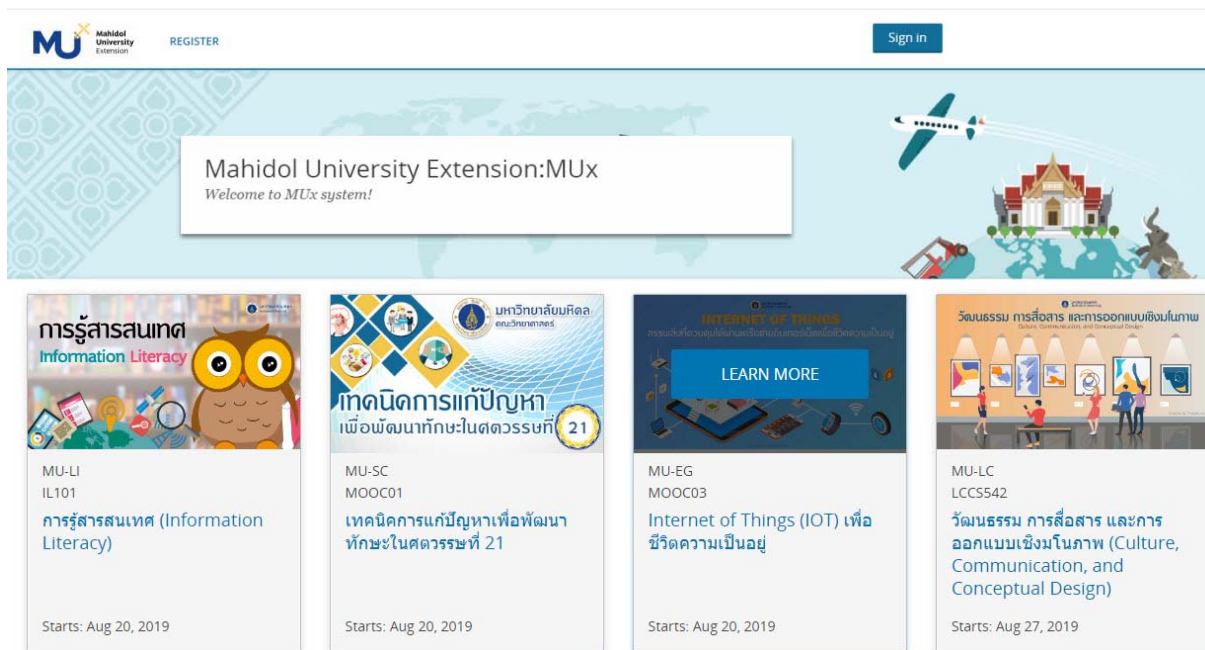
MU Mahidol University Extension

REGISTER

Sign in

Mahidol University Extension:MUx
Welcome to MUx system!

การรู้สารสนเทศ
Information Literacy

MU-LI
IL101
การรู้สารสนเทศ (Information Literacy)

Starts: Aug 20, 2019

มหาวิทยาลัยมหิดล
คณะวิทยาศาสตร์
เทคนิคการแก้ปัญหา
เพื่อพัฒนาทักษะในศตวรรษที่ 21

MU-SC
MOOC01
เทคนิคการแก้ปัญหาเพื่อพัฒนาทักษะในศตวรรษที่ 21

Starts: Aug 20, 2019

INTERNET OF THINGS
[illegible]

LEARN MORE

MU-EG
MOOC03
Internet of Things (IOT) เพื่อชีวิตความเป็นอยู่

Starts: Aug 20, 2019

วัฒนธรรม การสื่อสาร และการออกแบบเชิงมโนภาพ
Culture, Communication, and Conceptual Design

MU-LC
LCCS542
วัฒนธรรม การสื่อสาร และการออกแบบเชิงมโนภาพ (Culture, Communication, and Conceptual Design)

Starts: Aug 27, 2019